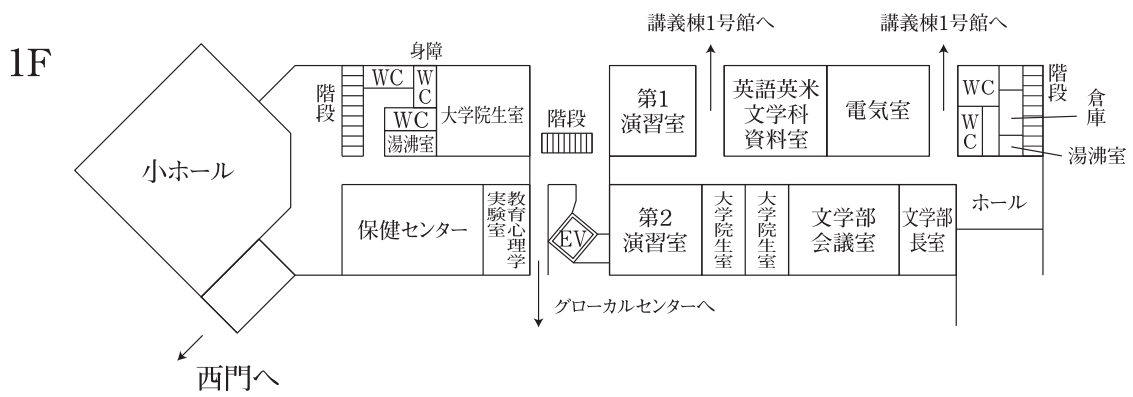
1F

講義棟1号館へ

講義棟1号館へ

身障

階段

WC

WC

WC

湯沸室

大学院生室

階段

第1演習室

英語英米文学科資料室

電気室

WC

WC

階段

倉庫

湯沸室

小ホール

保健センター

教育心理学実験室

EV

第2演習室

大学院生室

大学院生室

文学部会議室

文学部長室

ホール

グローカルセンターへ

西門へ